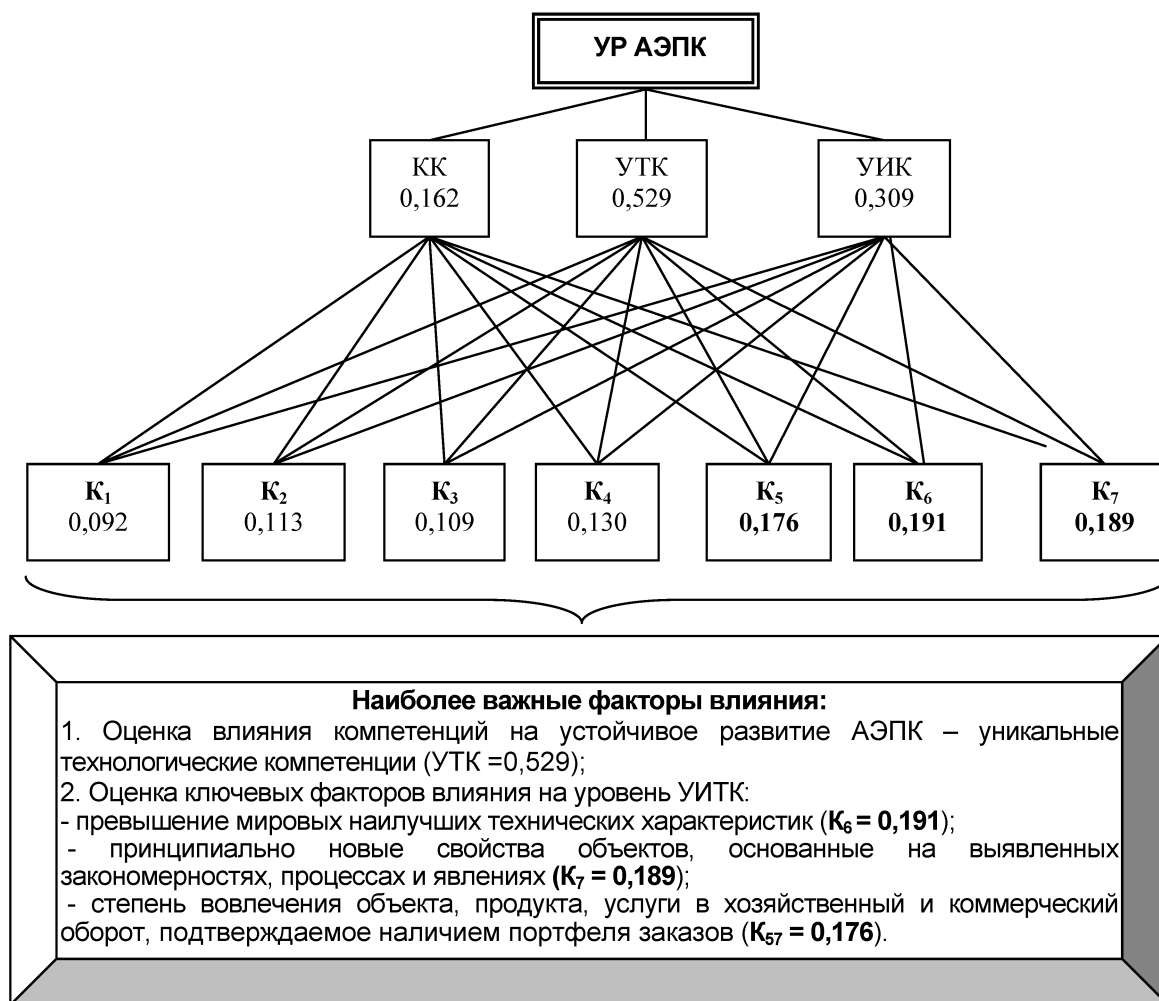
УР АЭПК

КК
0,162

УТК
0,529

УИК
0,309

К$_1$
0,092

К$_2$
0,113

К$_3$
0,109

К$_4$
0,130

К$_5$
**0,176**

К$_6$
**0,191**

К$_7$
**0,189**

**Наиболее важные факторы влияния:**
1. Оценка влияния компетенций на устойчивое развитие АЭПК – уникальные технологические компетенции (УТК =0,529);
2. Оценка ключевых факторов влияния на уровень УИТК:
- превышение мировых наилучших технических характеристик (**К$_6$ = 0,191**);
- принципиально новые свойства объектов, основанные на выявленных закономерностях, процессах и явлениях **(К$_7$ = 0,189)**;
- степень вовлечения объекта, продукта, услуги в хозяйственный и коммерческий оборот, подтверждаемое наличием портфеля заказов (**К$_{57}$ = 0,176**).